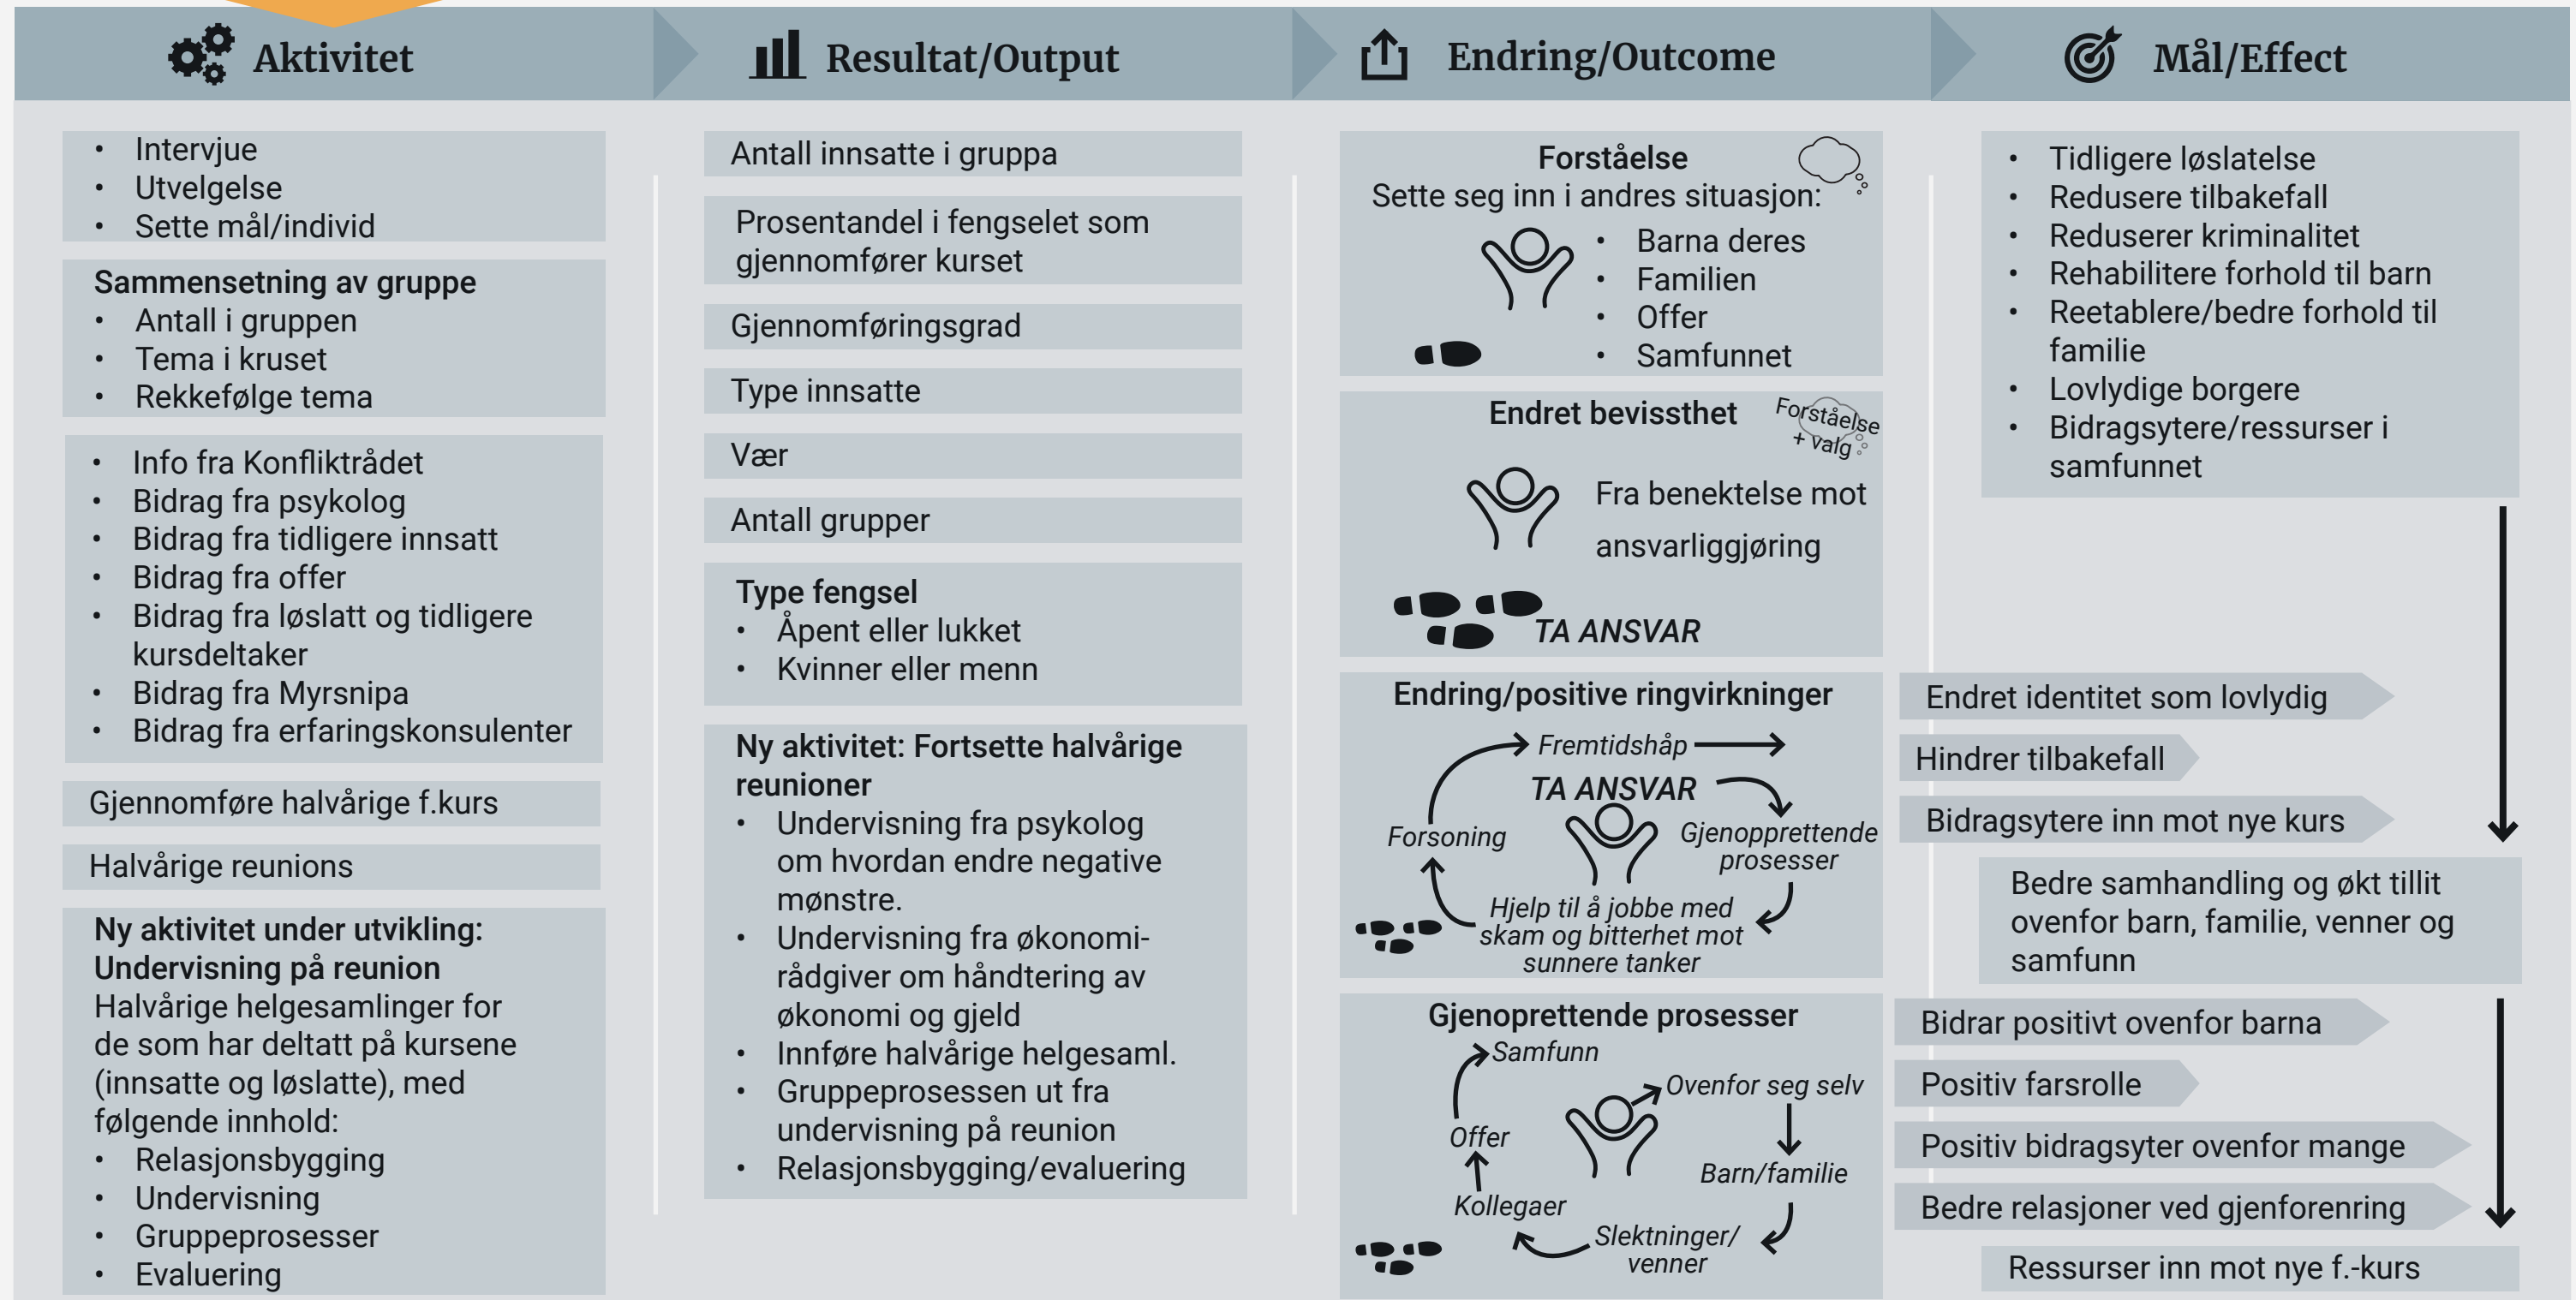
Aktivitet

- Intervjue
- Utvelgelse
- Sette mål/individ

Sammensetning av gruppe
- Antall i gruppen
- Tema i kruset
- Rekkefølge tema

- Info fra Konfliktrådet
- Bidrag fra psykolog
- Bidrag fra tidligere innsatt
- Bidrag fra offer
- Bidrag fra løslatt og tidligere kursdeltaker
- Bidrag fra Myrsnipa
- Bidrag fra erfaringskonsulenter

Gjennomføre halvårige f.kurs

Halvårige reunions

Ny aktivitet under utvikling: Undervisning på reunion
Halvårige helgesamlinger for de som har deltatt på kursene (innsatte og løslatte), med følgende innhold:
- Relasjonsbygging
- Undervisning
- Gruppeprosesser
- Evaluering

Resultat/Output

Antall innsatte i gruppa

Prosentandel i fengselet som gjennomfører kurset

Gjennomføringsgrad

Type innsatte

Vær

Antall grupper

Type fengsel
- Åpent eller lukket
- Kvinner eller menn

Ny aktivitet: Fortsette halvårige reunioner
- Undervisning fra psykolog om hvordan endre negative mønstre.
- Undervisning fra økonomirådgiver om håndtering av økonomi og gjeld
- Innføre halvårige helgesaml.
- Gruppeprosessen ut fra undervisning på reunion
- Relasjonsbygging/evaluering

Endring/Outcome

Forståelse
Sette seg inn i andres situasjon:
- Barna deres
- Familien
- Offer
- Samfunnet

Endret bevissthet
Forståelse + valg
Fra benektelse mot ansvarliggjøring
TA ANSVAR

Endring/positive ringvirkninger
Fremtidshåp
TA ANSVAR
Forsoning
Gjenopprettende prosesser
Hjelp til å jobbe med skam og bitterhet mot sunnere tanker

Gjenoprettende prosesser
Samfunn
Ovenfor seg selv
Offer
Barn/familie
Kollegaer
Slektninger/ venner

Mål/Effect

- Tidligere løslatelse
- Redusere tilbakefall
- Reduserer kriminalitet
- Rehabilitere forhold til barn
- Reetablere/bedre forhold til familie
- Lovlydige borgere
- Bidragsytere/ressurser i samfunnet

Endret identitet som lovlydig

Hindrer tilbakefall

Bidragsytere inn mot nye kurs

Bedre samhandling og økt tillit ovenfor barn, familie, venner og samfunn

Bidrar positivt ovenfor barna

Positiv farsrolle

Positiv bidragsyter ovenfor mange

Bedre relasjoner ved gjenforenring

Ressurser inn mot nye f.-kurs